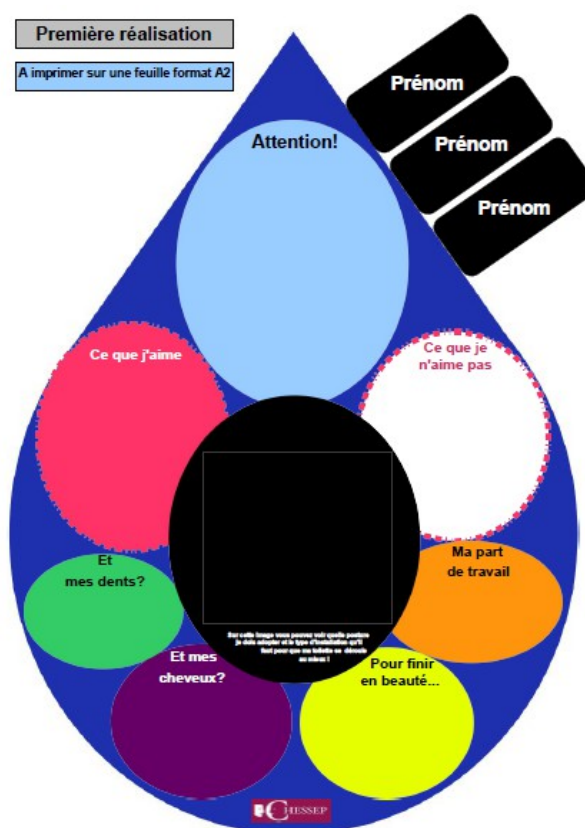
Première réalisation

A imprimer sur une feuille format A2

Prénom

Prénom

Prénom

Attention!

Ce que j'aime

Ce que je n'aime pas

Et mes dents?

Ma part de travail

Sur cette image vous pouvez voir quelle posture je dois adopter et le type d'installation qu'il faut pour que ma toilette se déroule au mieux !

Et mes cheveux?

Pour finir en beauté...

CESSEP